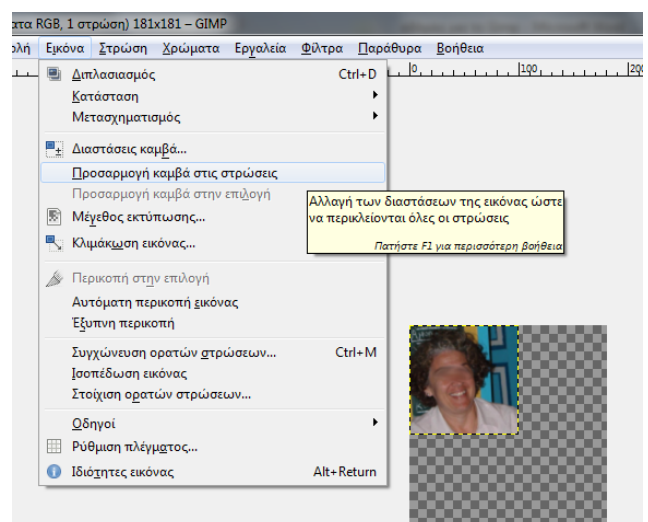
ατα RGB, 1 στρώση) 181x181 – GIMP

ολή Εικόνα Στρώση Χρώματα Εργαλεία Φίλτρα Παράθυρα Βοήθεια

0 100 200

Διπλασιασμός Ctrl+D
Κατάσταση
Μετασχηματισμός

Διαστάσεις καμβά...
Προσαρμογή καμβά στις στρώσεις
Προσαρμογή καμβά στην επιλογή
Μέγεθος εκτύπωσης...
Κλιμάκωση εικόνας...

Περικοπή στην επιλογή
Αυτόματη περικοπή εικόνας
Έξυπνη περικοπή

Συγχώνευση ορατών στρώσεων... Ctrl+M
Ισοπέδωση εικόνας
Στοίχιση ορατών στρώσεων...

Οδηγοί
Ρύθμιση πλέγματος...
Ιδιότητες εικόνας Alt+Return

Αλλαγή των διαστάσεων της εικόνας ώστε να περικλείονται όλες οι στρώσεις
Πατήστε F1 για περισσότερη βοήθεια